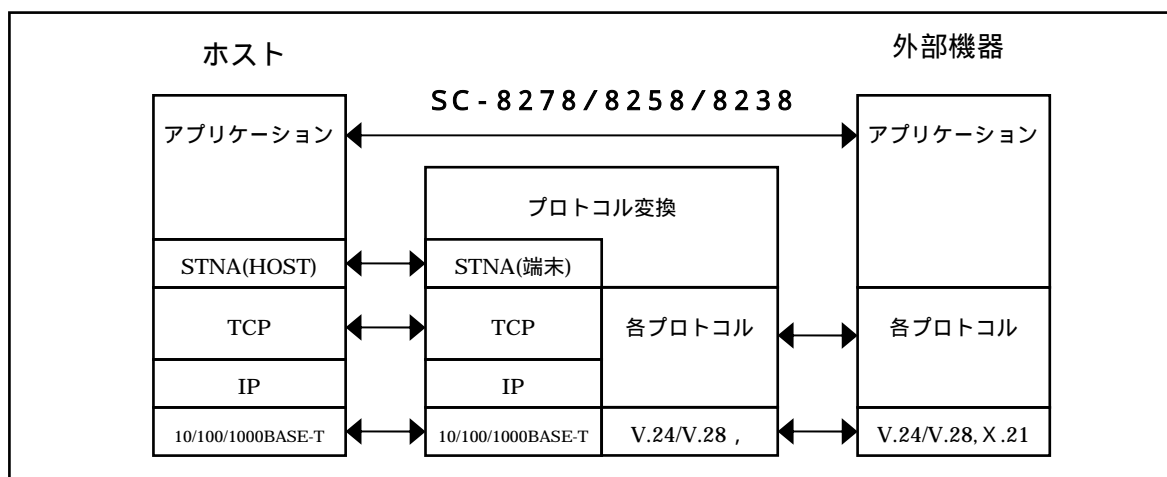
ホスト

外部機器

SC-8278/8258/8238

アプリケーション

アプリケーション

プロトコル変換

STNA(HOST)

STNA(端末)

TCP

TCP

各プロトコル

各プロトコル

IP

IP

10/100/1000BASE-T

10/100/1000BASE-T

V.24/V.28，

V.24/V.28, X.21